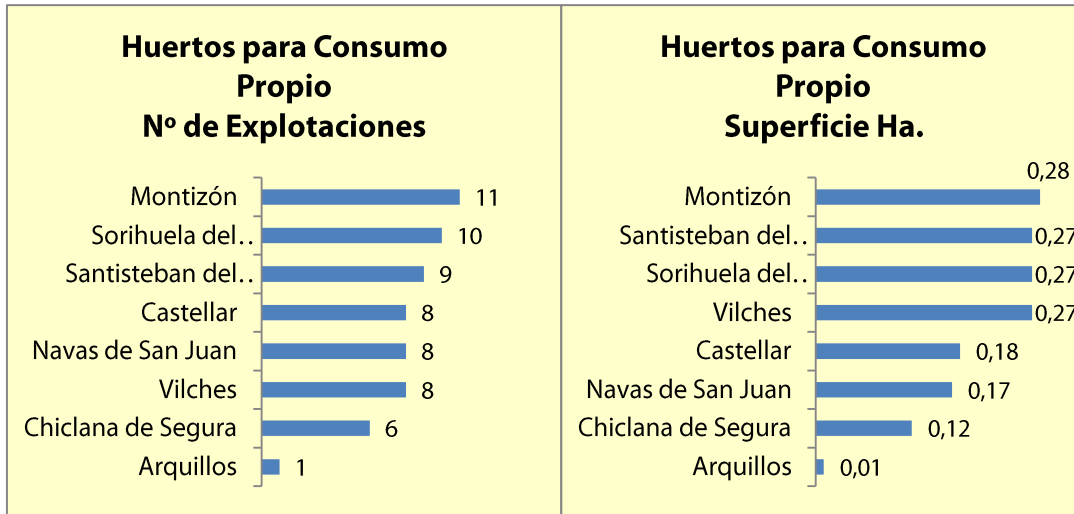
Huertos para Consumo Propio
Nº de Explotaciones

| | |
|---|---|
| Montizón | 11 |
| Sorihuela del… | 10 |
| Santisteban del… | 9 |
| Castellar | 8 |
| Navas de San Juan | 8 |
| Vilches | 8 |
| Chiclana de Segura | 6 |
| Arquillos | 1 |

Huertos para Consumo Propio
Superficie Ha.

| | |
|---|---|
| Montizón | 0,28 |
| Santisteban del… | 0,27 |
| Sorihuela del… | 0,27 |
| Vilches | 0,27 |
| Castellar | 0,18 |
| Navas de San Juan | 0,17 |
| Chiclana de Segura | 0,12 |
| Arquillos | 0,01 |